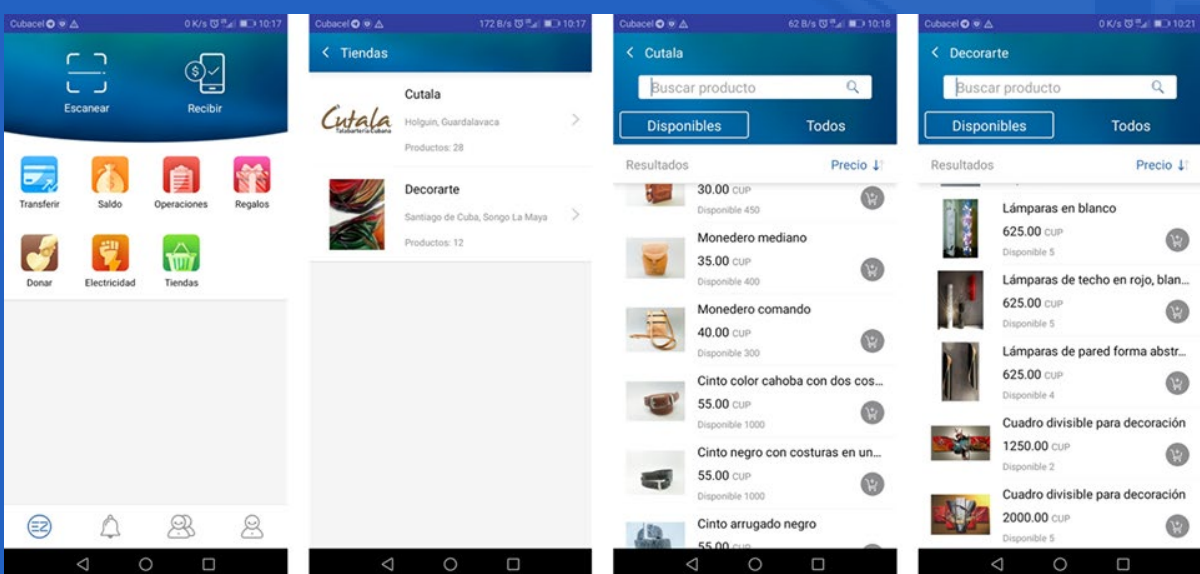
Cubacel 0 K/s 10:17

Escanear
Recibir

Transferir
Saldo
Operaciones
Regalos
Donar
Electricidad
Tiendas

Cubacel 172 B/s 10:17

< Tiendas

Cutala
Talabartería Cubana
Cutala
Holguín, Guardalavaca
Productos: 28

Decorarte
Santiago de Cuba, Songo La Maya
Productos: 12

Cubacel 62 B/s 10:18

< Cutala

Buscar producto
Disponibles
Todos
Resultados
Precio

30.00 CUP
Disponible 450
Monedero mediano
35.00 CUP
Disponible 400
Monedero comando
40.00 CUP
Disponible 300
Cinto color cahoba con dos cos...
55.00 CUP
Disponible 1000
Cinto negro con costuras en un...
55.00 CUP
Disponible 1000
Cinto arrugado negro
55.00 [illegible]

Cubacel 0 K/s 10:21

< Decorarte

Buscar producto
Disponibles
Todos
Resultados
Precio

Lámparas en blanco
625.00 CUP
Disponible 5
Lámparas de techo en rojo, blan...
625.00 CUP
Disponible 5
Lámparas de pared forma abstr...
625.00 CUP
Disponible 4
Cuadro divisible para decoración
1250.00 CUP
Disponible 2
Cuadro divisible para decoración
2000.00 CUP
Disponible 5